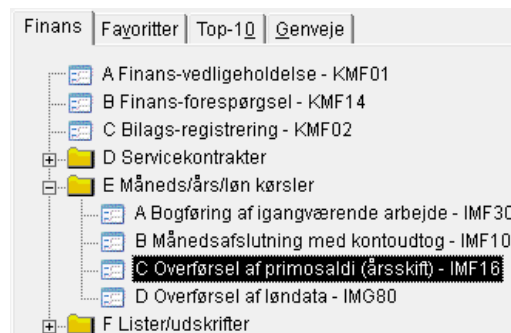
Finans | Favoritter | Top-10 | Genveje

A Finans-vedligeholdelse - KMF01
B Finans-forespørgsel - KMF14
C Bilags-registrering - KMF02
D Servicekontrakter
E Måneds/års/løn kørsler
A Bogføring af igangværende arbejde - IMF30
B Månedsafslutning med kontoudtog - IMF10
C Overførsel af primosaldi (årsskift) - IMF16
D Overførsel af løndata - IMG80
F Lister/udskrifter